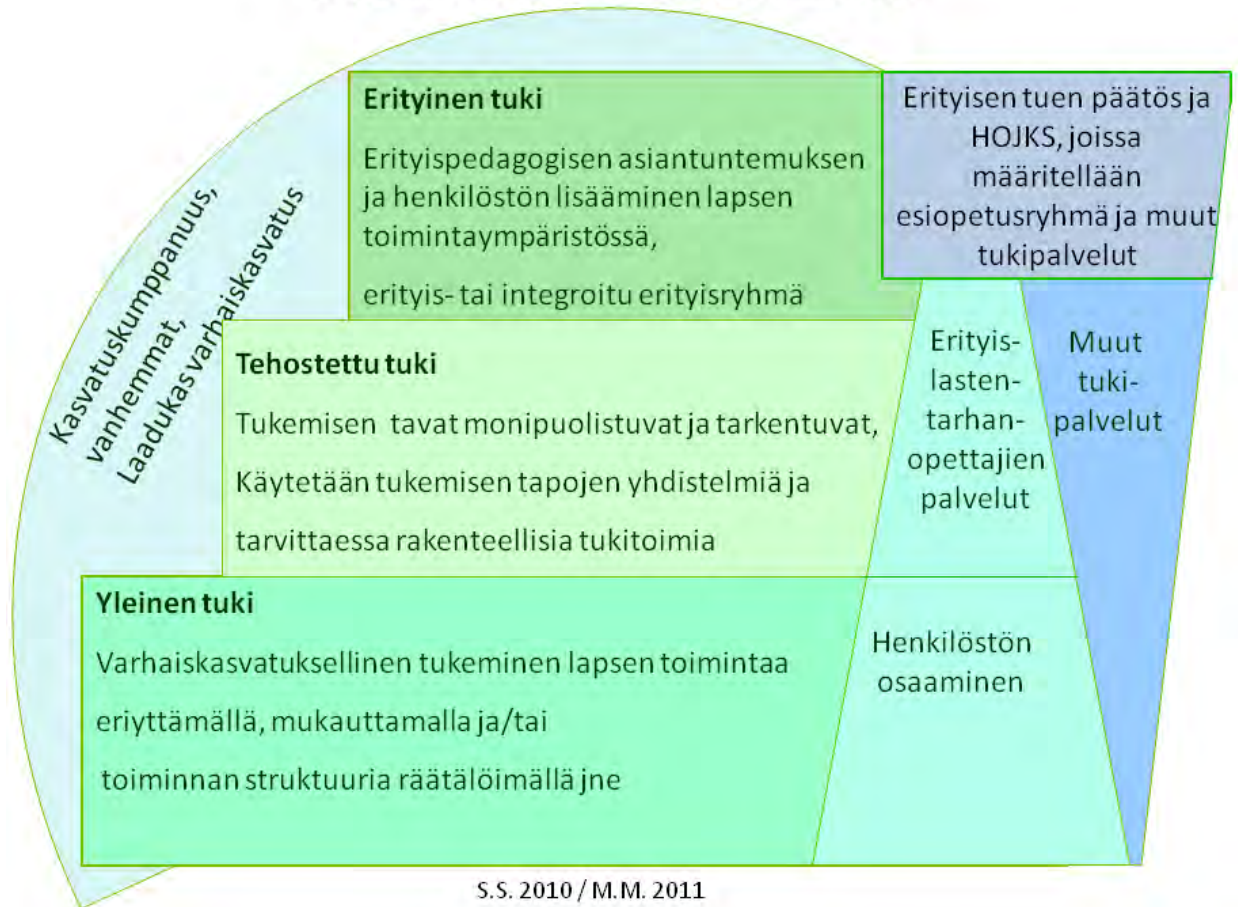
Kasvatuskumppanuus, vanhemmat, Laadukas varhaiskasvatus

Erityinen tuki

Erityispedagogisen asiantuntemuksen ja henkilöstön lisääminen lapsen toimintaympäristössä,

erityis- tai integroitu erityisryhmä

Erityisen tuen päätös ja HOJKS, joissa määritellään esiopetusryhmä ja muut tukipalvelut

Tehostettu tuki

Tukemisen tavat monipuolistuvat ja tarkentuvat,

Käytetään tukemisen tapojen yhdistelmiä ja

tarvittaessa rakenteellisia tukitoimia

Erityis-lastentarhan-opettajien palvelut

Muut tuki-palvelut

Yleinen tuki

Varhaiskasvatuksellinen tukeminen lapsen toimintaa

eriyttämällä, mukauttamalla ja/tai

toiminnan struktuuria räätälöimällä jne

Henkilöstön osaaminen

S.S. 2010 / M.M. 2011